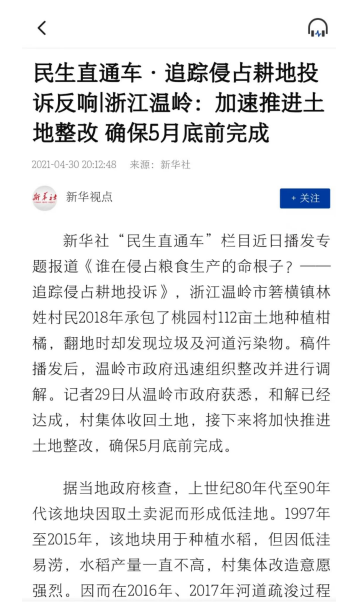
民生直通车·追踪侵占耕地投诉反响|浙江温岭：加速推进土地整改 确保5月底前完成

2021-04-30 20:12:48　来源：新华社

新华社

新华视点

+ 关注

新华社“民生直通车”栏目近日播发专题报道《谁在侵占粮食生产的命根子？——追踪侵占耕地投诉》，浙江温岭市箬横镇林姓村民2018年承包了桃园村112亩土地种植柑橘，翻地时却发现垃圾及河道污染物。稿件播发后，温岭市政府迅速组织整改并进行调解。记者29日从温岭市政府获悉，和解已经达成，村集体收回土地，接下来将加快推进土地整改，确保5月底前完成。

据当地政府核查，上世纪80年代至90年代该地块因取土卖泥而形成低洼地。1997年至2015年，该地块用于种植水稻，但因低洼易涝，水稻产量一直不高，村集体改造意愿强烈。因而在2016年、2017年河道疏浚过程